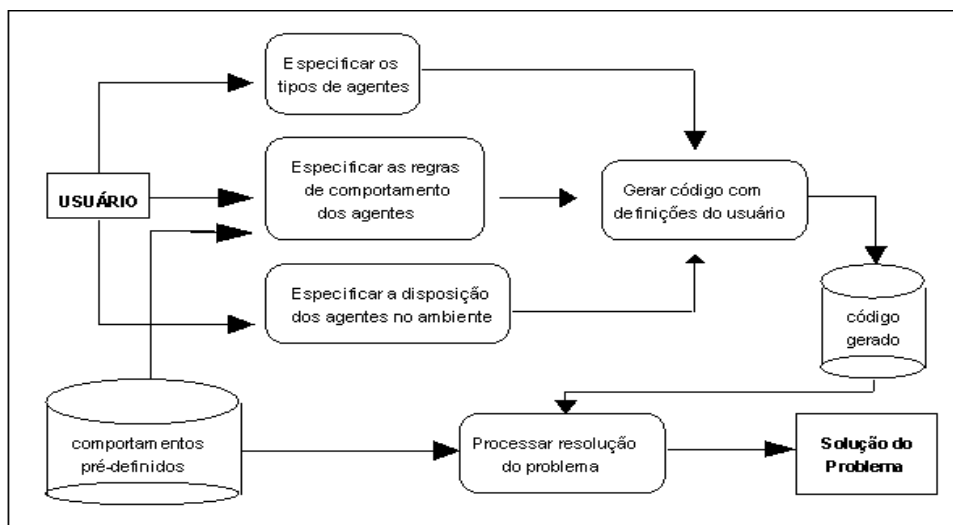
Especificar os tipos de agentes

USUÁRIO

Especificar as regras de comportamento dos agentes

Gerar código com definições do usuário

Especificar a disposição dos agentes no ambiente

código gerado

comportamentos pré-definidos

Processar resolução do problema

Solução do Problema